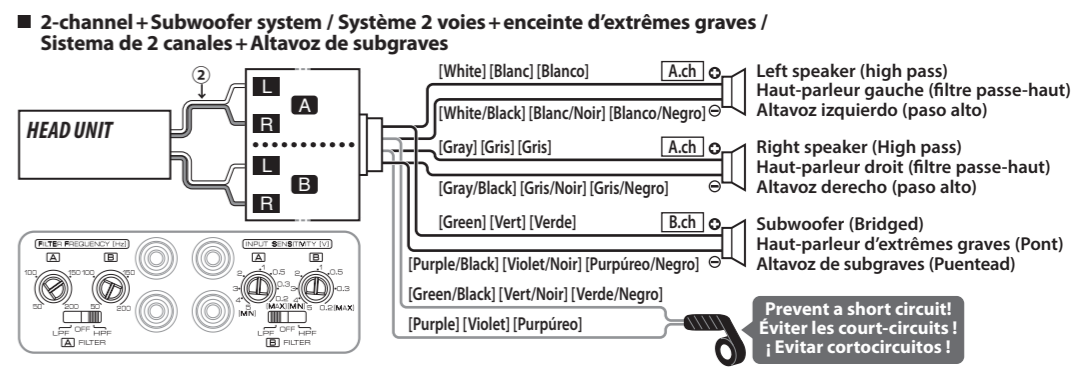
■ 2-channel + Subwoofer system / Système 2 voies + enceinte d'extrêmes graves / Sistema de 2 canales + Altavoz de subgraves

②

HEAD UNIT

L
A
R
L
B
R

[White] [Blanc] [Blanco]
A.ch
Left speaker (high pass)
Haut-parleur gauche (filtre passe-haut)
Altavoz izquierdo (paso alto)
[White/Black] [Blanc/Noir] [Blanco/Negro]

[Gray] [Gris] [Gris]
A.ch
Right speaker (High pass)
Haut-parleur droit (filtre passe-haut)
Altavoz derecho (paso alto)
[Gray/Black] [Gris/Noir] [Gris/Negro]

[Green] [Vert] [Verde]
B.ch
Subwoofer (Bridged)
Haut-parleur d'extrêmes graves (Pont)
Altavoz de subgraves (Puentead)
[Purple/Black] [Violet/Noir] [Purpúreo/Negro]

[Green/Black] [Vert/Noir] [Verde/Negro]

[Purple] [Violet] [Purpúreo]

Prevent a short circuit!
Éviter les court-circuits !
¡ Evitar cortocircuitos !

FILTER FREQUENCY [Hz]
A B
100 150 100 150
50 200 50 200
LPF OFF HPF
A FILTER

INPUT SENSITIVITY [V]
A B
2 1 0.5 2 1 0.5
3 0.3 3 0.3
4 0.2 4 0.2 [MAX]
5 [MIN] [MAX] [MIN] 5
LPF OFF HPF
B FILTER